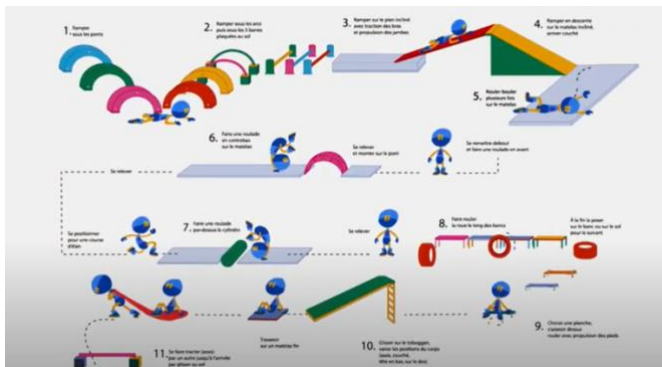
1. Ramper sous les ponts

2. Ramper sous les arcs puis sous les 3 barres plaquées au sol

3. Ramper sur le plan incliné avec traction des bras et propulsion des jambes

4. Ramper en descente sur le matelas incliné, arrivée couché

5. Rouler-bouler plusieurs fois sur le matelas

6. Faire une roulade en contrebas sur le matelas

Se relever et monter sur le pont

Se remettre debout et faire une roulade en avant

Se relever

Se positionner pour une course d'élan

7. Faire une roulade par-dessus le cylindre

Se relever

8. Faire rouler le pneu le long des bancs

À la fin le poser sur le banc ou sur le sol pour le suivant

9. Choisir une planche, s'asseoir dessus rouler avec propulsion des pieds

10. Glisser sur le toboggan, varier les positions du corps (assis, couché, tête en bas, sur le dos)

Traverser sur un matelas fin

11. Se faire tracter (assis) par un autre jusqu'à l'arrivée par glisser au sol